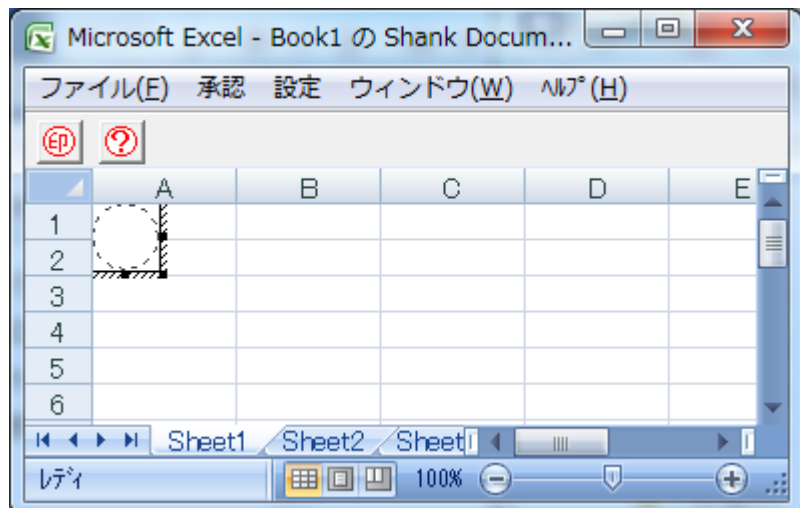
Microsoft Excel - Book1 の Shank Docum...

ファイル(F) 承認 設定 ウィンドウ(W) ﾍﾙﾌﾟ(H)

印 ?

|   | A | B | C | D | E |
|---|---|---|---|---|---|
| 1 |   |   |   |   |   |
| 2 |   |   |   |   |   |
| 3 |   |   |   |   |   |
| 4 |   |   |   |   |   |
| 5 |   |   |   |   |   |
| 6 |   |   |   |   |   |

Sheet1 Sheet2 Sheet

ﾚﾃﾞｨ 100%